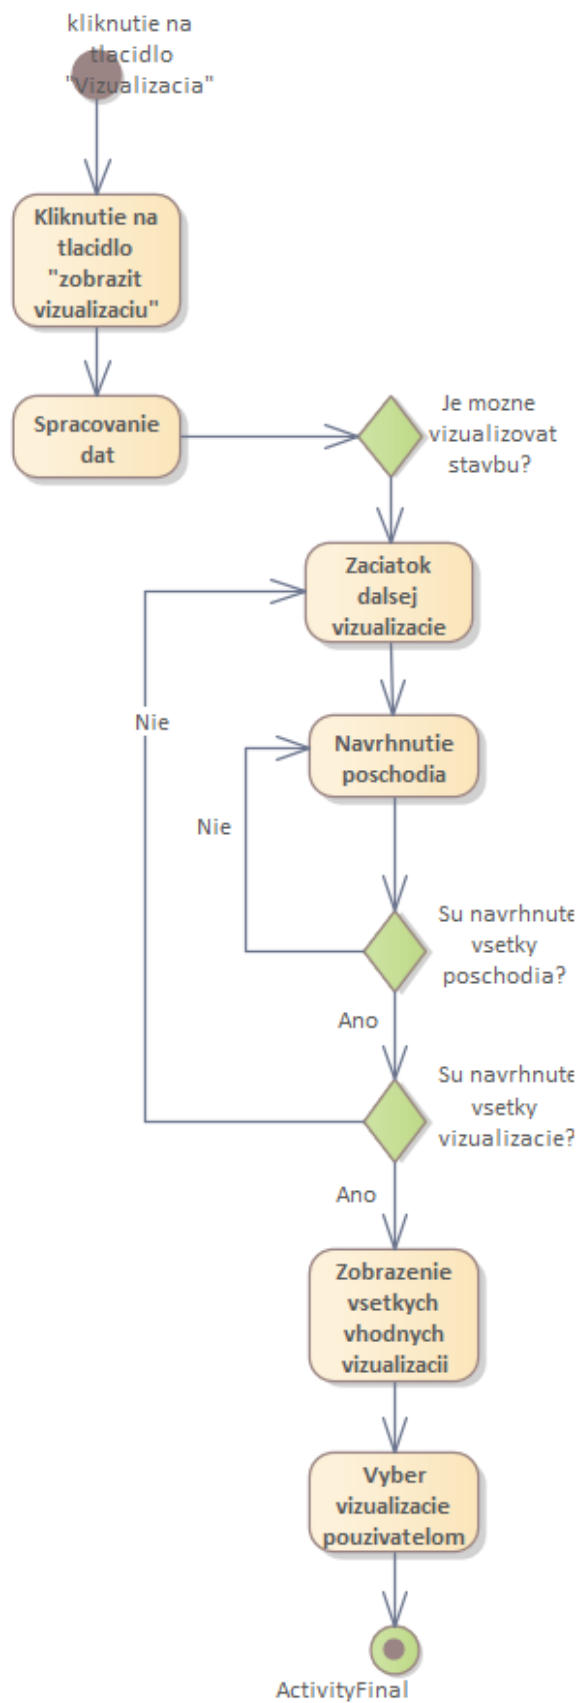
kliknutie na tlacidlo "Vizualizacia"

Kliknutie na tlacidlo "zobrazit vizualizaciu"

Spracovanie dat

Je mozne vizualizovat stavbu?

Zaciatok dalsej vizualizacie

Nie

Navrhnutie poschodia

Nie

Su navrhnute vsetky poschodia?

Ano

Su navrhnute vsetky vizualizacie?

Ano

Zobrazenie vsetkych vhodnych vizualizacii

Vyber vizualizacie pouzivatelom

ActivityFinal